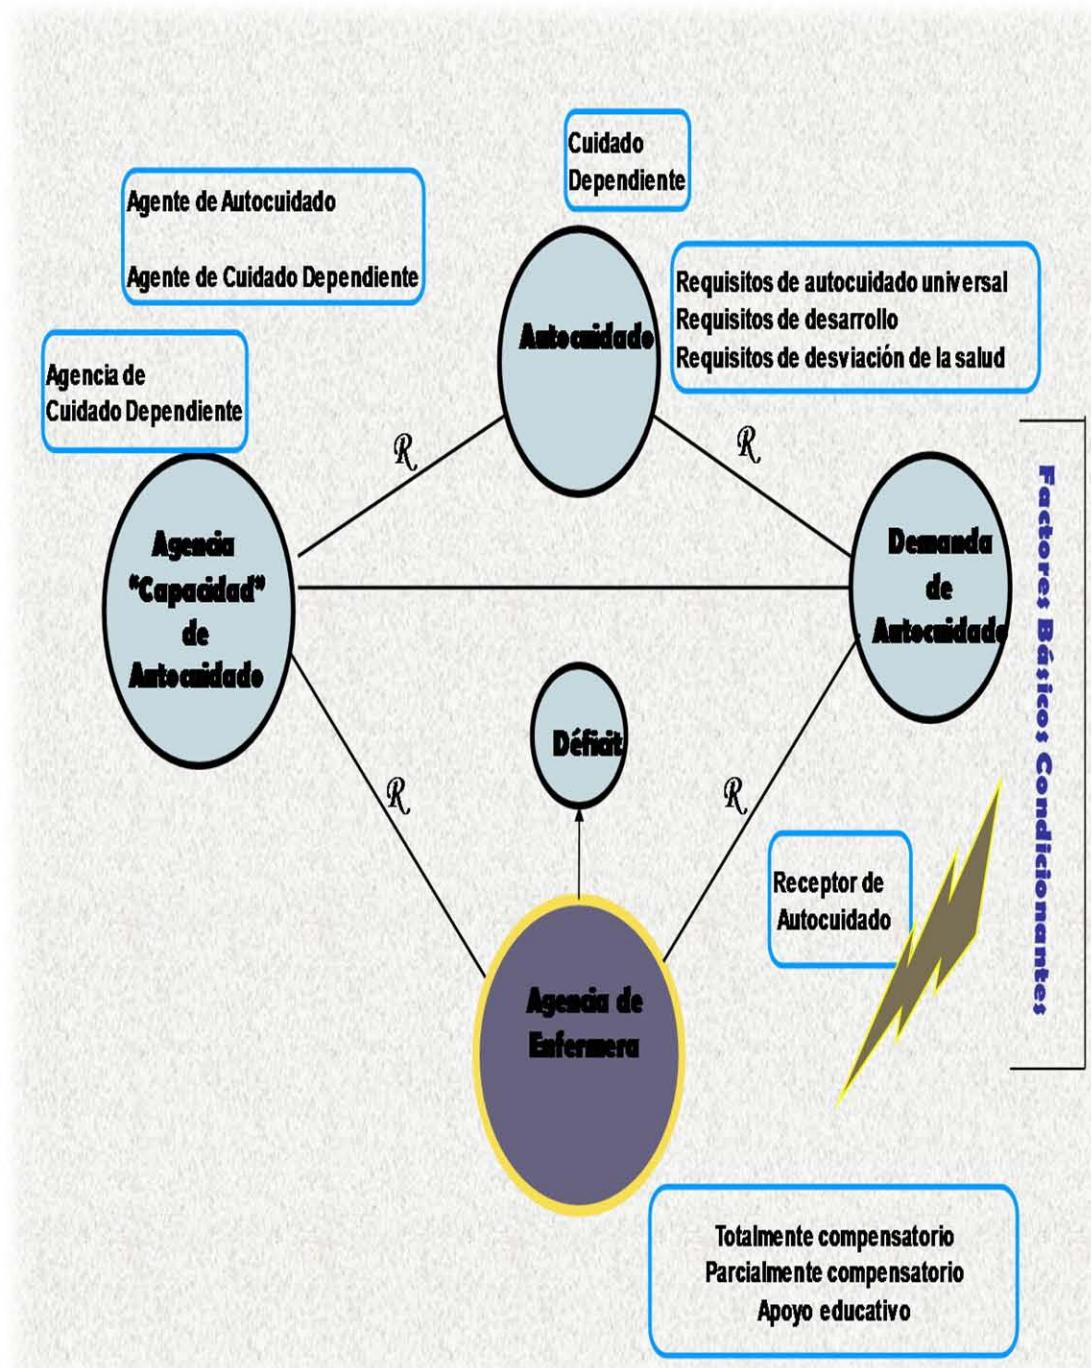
Cuidado Dependiente

Agente de Autocuidado

Agente de Cuidado Dependiente

Autocuidado

Requisitos de autocuidado universal
Requisitos de desarrollo
Requisitos de desviación de la salud

Agencia de Cuidado Dependiente

R

R

Agencia "Capacidad" de Autocuidado

Demanda de Autocuidado

Factores Básicos Condicionantes

Déficit

R

R

Receptor de Autocuidado

Agencia de Enfermera

Totalmente compensatorio
Parcialmente compensatorio
Apoyo educativo